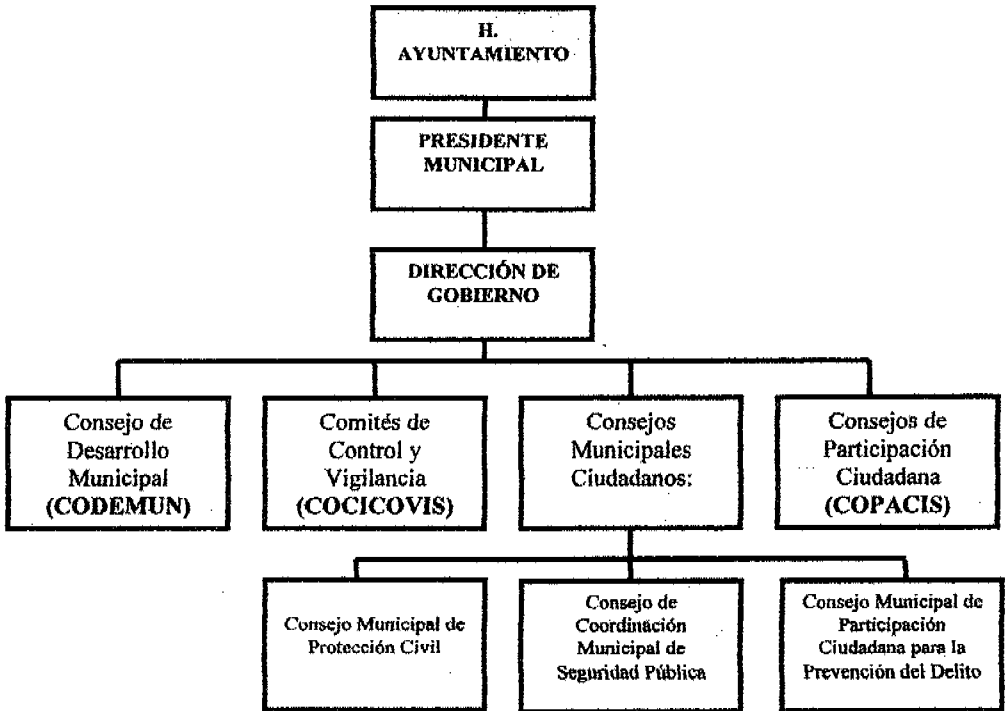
H. AYUNTAMIENTO

PRESIDENTE MUNICIPAL

DIRECCIÓN DE GOBIERNO

Consejo de Desarrollo Municipal (CODEMUN)

Comités de Control y Vigilancia (COCICOVIS)

Consejos Municipales Ciudadanos:

Consejos de Participación Ciudadana (COPACIS)

Consejo Municipal de Protección Civil

Consejo de Coordinación Municipal de Seguridad Pública

Consejo Municipal de Participación Ciudadana para la Prevención del Delito